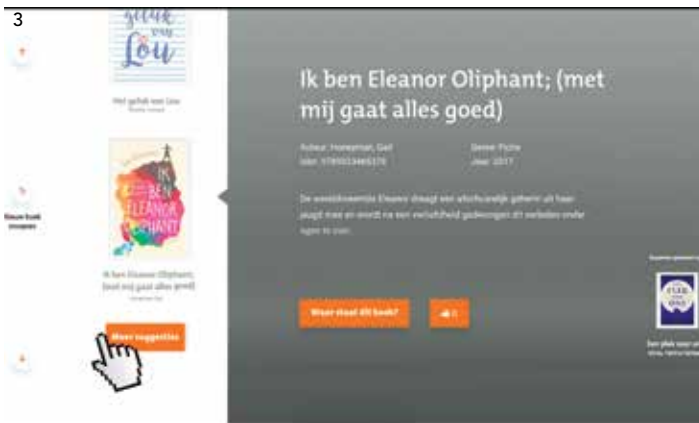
3

geluk van Lou

Het geluk van Lou

Nieuw boek zoeken

IK BEN ELEANOR OLIPHANT

Ik ben Eleanor Oliphant; (met mij gaat alles goed)

Meer suggesties

Ik ben Eleanor Oliphant; (met mij gaat alles goed)

Auteur: Honeyman, Gail
Isbn: 9789026340376

Genre: Fictie
Jaar: 2017

De wereldvreemde Eleanor draagt een afschuwelijk geheim uit haar jeugd mee en wordt na een verliefdheid gedwongen dit verleden onder ogen te zien.

Waar staat dit boek?

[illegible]

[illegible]

Een plek voor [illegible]